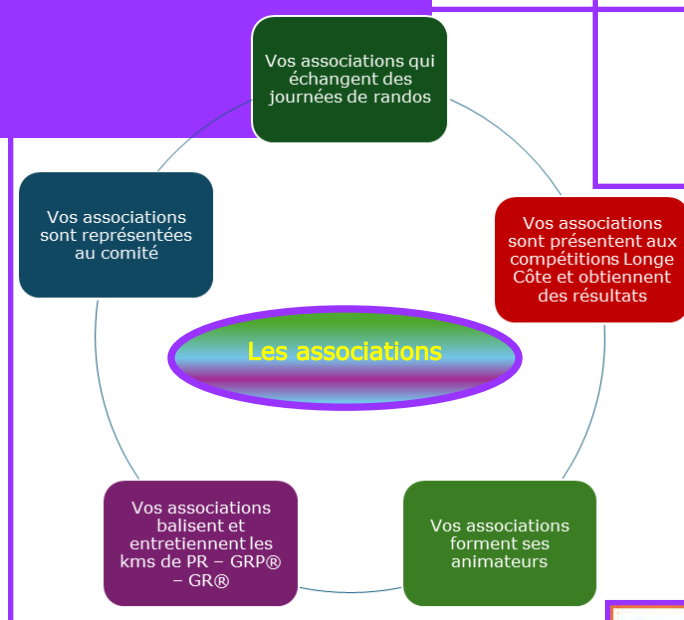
Vos associations qui échangent des journées de randos

Vos associations sont présentent aux compétitions Longe Côte et obtiennent des résultats

Vos associations forment ses animateurs

Vos associations balisent et entretiennent les kms de PR – GRP® – GR®

Vos associations sont représentées au comité

Les associations